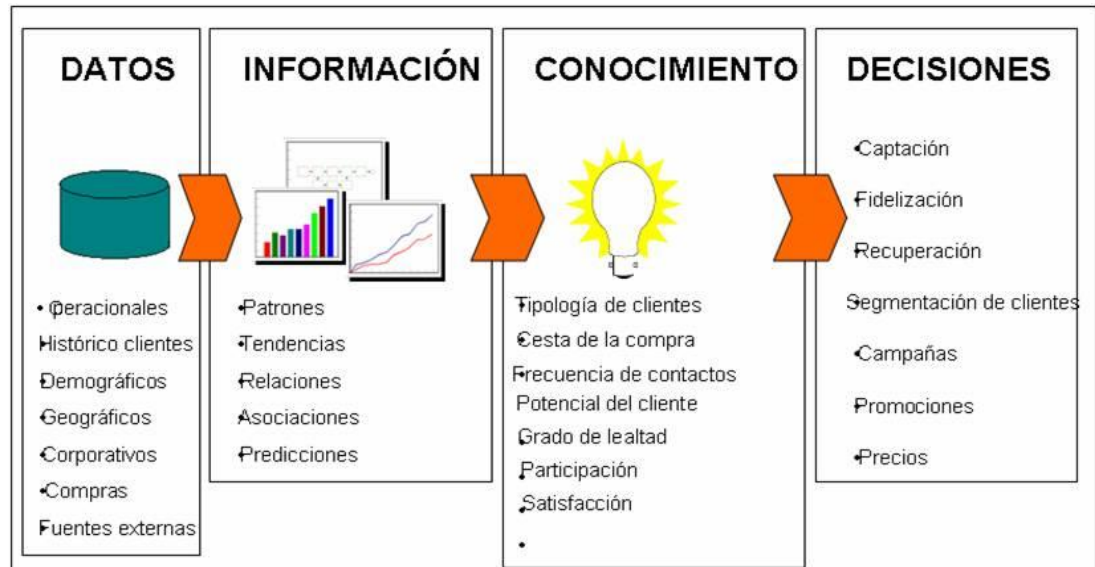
DATOS

• Operacionales
Histórico clientes
Demográficos
Geográficos
Corporativos
•Compras
Fuentes externas

INFORMACIÓN

•Patrones
•Tendencias
Relaciones
Asociaciones
Predicciones

CONOCIMIENTO

Tipología de clientes
Cesta de la compra
Frecuencia de contactos
Potencial del cliente
Grado de lealtad
Participación
Satisfacción
•

DECISIONES

•Captación
Fidelización
Recuperación
Segmentación de clientes
•Campañas
Promociones
•Precios